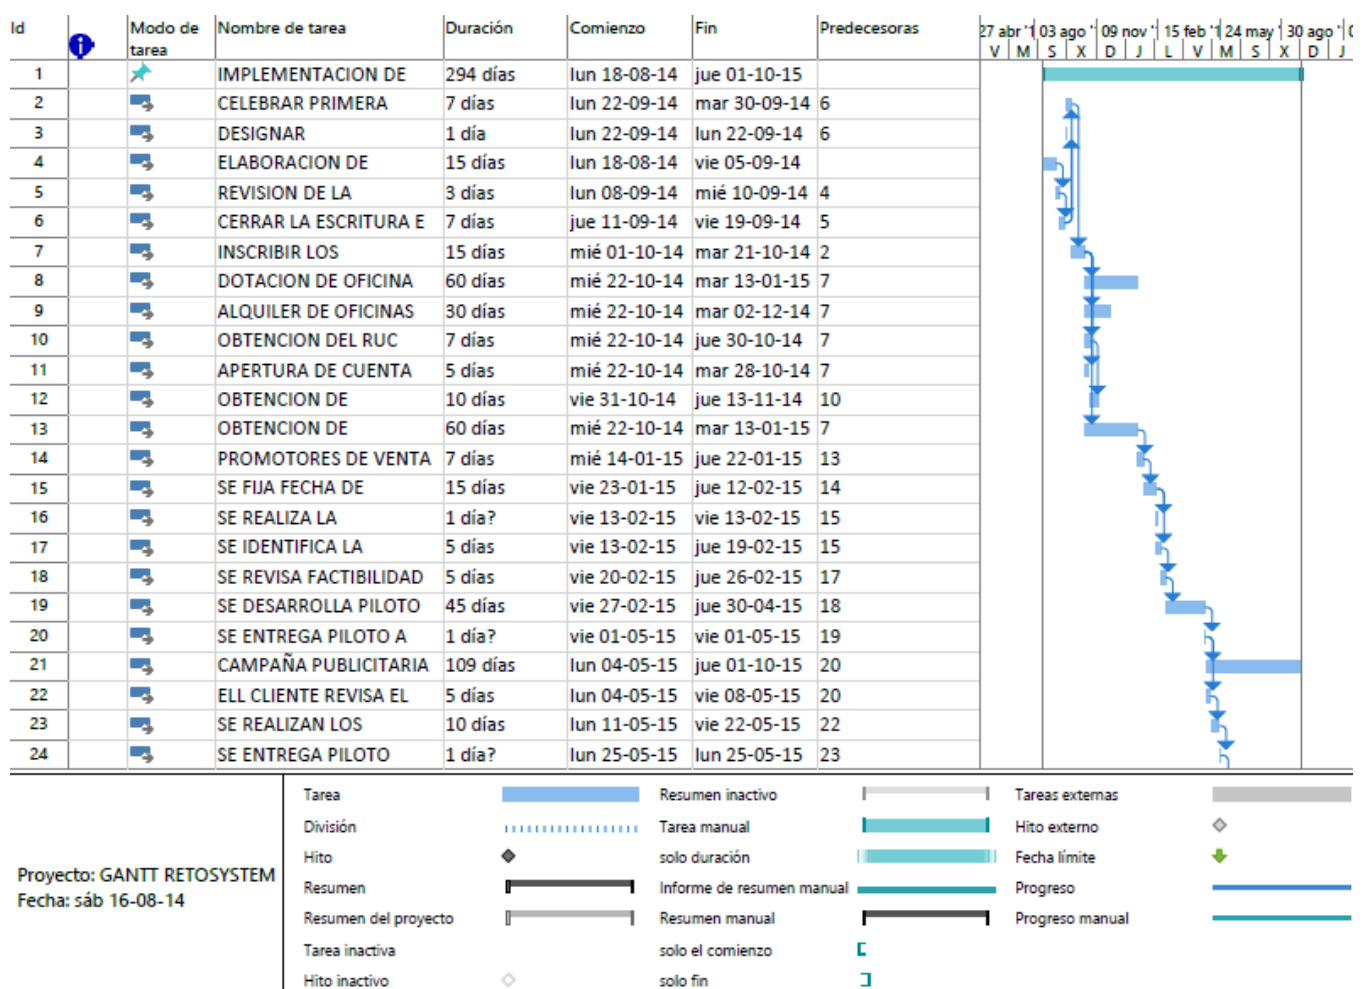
| Id | | Modo de tarea | Nombre de tarea | Duración | Comienzo | Fin | Predecesoras |
|---|---|---|---|---|---|---|---|
| 1 | | | IMPLEMENTACION DE | 294 días | lun 18-08-14 | jue 01-10-15 | |
| 2 | | | CELEBRAR PRIMERA | 7 días | lun 22-09-14 | mar 30-09-14 | 6 |
| 3 | | | DESIGNAR | 1 día | lun 22-09-14 | lun 22-09-14 | 6 |
| 4 | | | ELABORACION DE | 15 días | lun 18-08-14 | vie 05-09-14 | |
| 5 | | | REVISION DE LA | 3 días | lun 08-09-14 | mié 10-09-14 | 4 |
| 6 | | | CERRAR LA ESCRITURA E | 7 días | jue 11-09-14 | vie 19-09-14 | 5 |
| 7 | | | INSCRIBIR LOS | 15 días | mié 01-10-14 | mar 21-10-14 | 2 |
| 8 | | | DOTACION DE OFICINA | 60 días | mié 22-10-14 | mar 13-01-15 | 7 |
| 9 | | | ALQUILER DE OFICINAS | 30 días | mié 22-10-14 | mar 02-12-14 | 7 |
| 10 | | | OBTENCION DEL RUC | 7 días | mié 22-10-14 | jue 30-10-14 | 7 |
| 11 | | | APERTURA DE CUENTA | 5 días | mié 22-10-14 | mar 28-10-14 | 7 |
| 12 | | | OBTENCION DE | 10 días | vie 31-10-14 | jue 13-11-14 | 10 |
| 13 | | | OBTENCION DE | 60 días | mié 22-10-14 | mar 13-01-15 | 7 |
| 14 | | | PROMOTORES DE VENTA | 7 días | mié 14-01-15 | jue 22-01-15 | 13 |
| 15 | | | SE FIJA FECHA DE | 15 días | vie 23-01-15 | jue 12-02-15 | 14 |
| 16 | | | SE REALIZA LA | 1 día? | vie 13-02-15 | vie 13-02-15 | 15 |
| 17 | | | SE IDENTIFICA LA | 5 días | vie 13-02-15 | jue 19-02-15 | 15 |
| 18 | | | SE REVISA FACTIBILIDAD | 5 días | vie 20-02-15 | jue 26-02-15 | 17 |
| 19 | | | SE DESARROLLA PILOTO | 45 días | vie 27-02-15 | jue 30-04-15 | 18 |
| 20 | | | SE ENTREGA PILOTO A | 1 día? | vie 01-05-15 | vie 01-05-15 | 19 |
| 21 | | | CAMPAÑA PUBLICITARIA | 109 días | lun 04-05-15 | jue 01-10-15 | 20 |
| 22 | | | ELL CLIENTE REVISA EL | 5 días | lun 04-05-15 | vie 08-05-15 | 20 |
| 23 | | | SE REALIZAN LOS | 10 días | lun 11-05-15 | vie 22-05-15 | 22 |
| 24 | | | SE ENTREGA PILOTO | 1 día? | lun 25-05-15 | lun 25-05-15 | 23 |

27 abr '1 | 03 ago '| 09 nov '| 15 feb '1 | 24 may | 30 ago '| C
V | M | S | X | D | J | L | V | M | S | X | D | J

Proyecto: GANTT RETOSYSTEM
Fecha: sáb 16-08-14

Tarea
División
Hito
Resumen
Resumen del proyecto
Tarea inactiva
Hito inactivo
Resumen inactivo
Tarea manual
solo duración
Informe de resumen manual
Resumen manual
solo el comienzo
solo fin
Tareas externas
Hito externo
Fecha límite
Progreso
Progreso manual